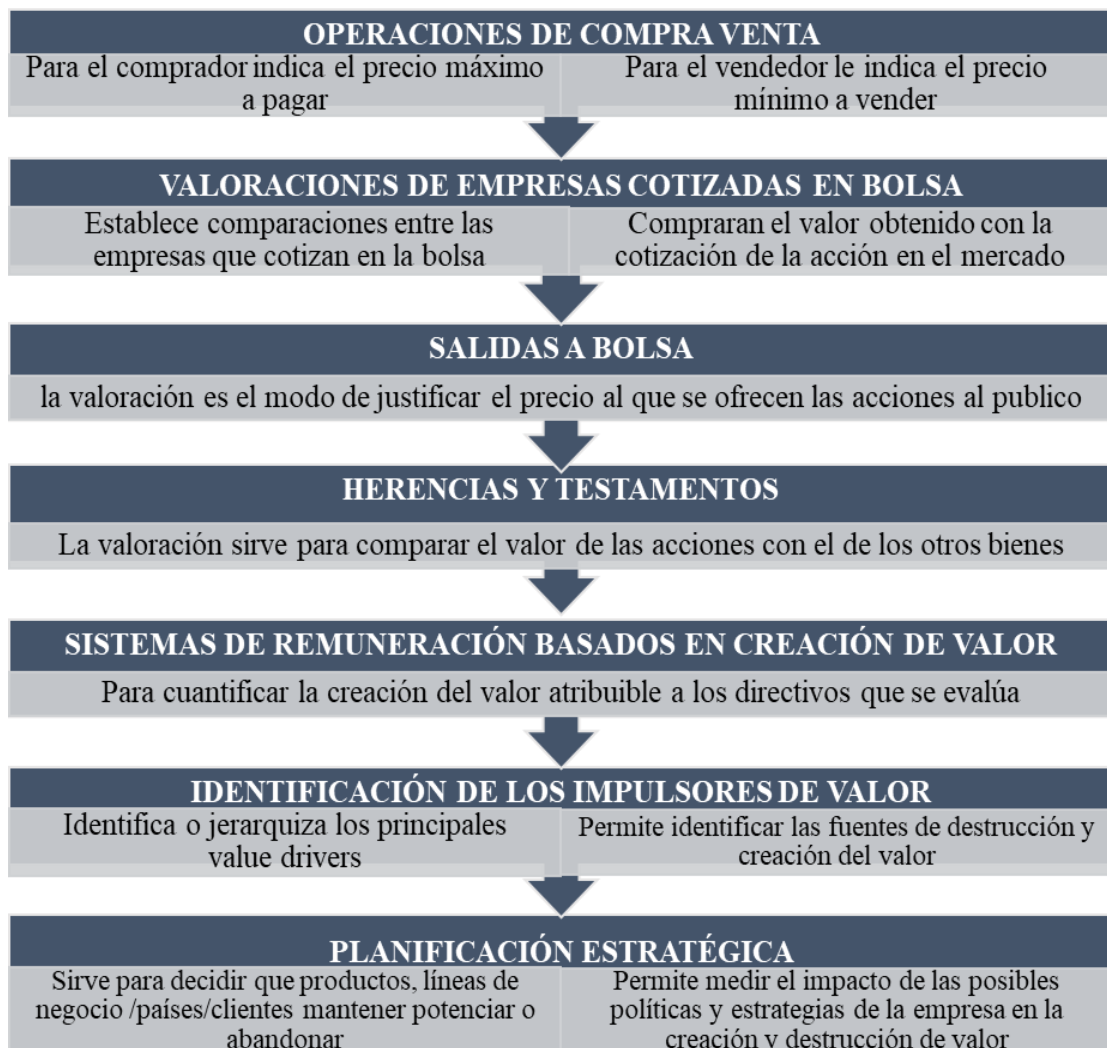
OPERACIONES DE COMPRA VENTA

Para el comprador indica el precio máximo a pagar

Para el vendedor le indica el precio mínimo a vender

VALORACIONES DE EMPRESAS COTIZADAS EN BOLSA

Establece comparaciones entre las empresas que cotizan en la bolsa

Compraran el valor obtenido con la cotización de la acción en el mercado

SALIDAS A BOLSA

la valoración es el modo de justificar el precio al que se ofrecen las acciones al publico

HERENCIAS Y TESTAMENTOS

La valoración sirve para comparar el valor de las acciones con el de los otros bienes

SISTEMAS DE REMUNERACIÓN BASADOS EN CREACIÓN DE VALOR

Para cuantificar la creación del valor atribuible a los directivos que se evalúa

IDENTIFICACIÓN DE LOS IMPULSORES DE VALOR

Identifica o jerarquiza los principales value drivers

Permite identificar las fuentes de destrucción y creación del valor

PLANIFICACIÓN ESTRATÉGICA

Sirve para decidir que productos, líneas de negocio /países/clientes mantener potenciar o abandonar

Permite medir el impacto de las posibles políticas y estrategias de la empresa en la creación y destrucción de valor